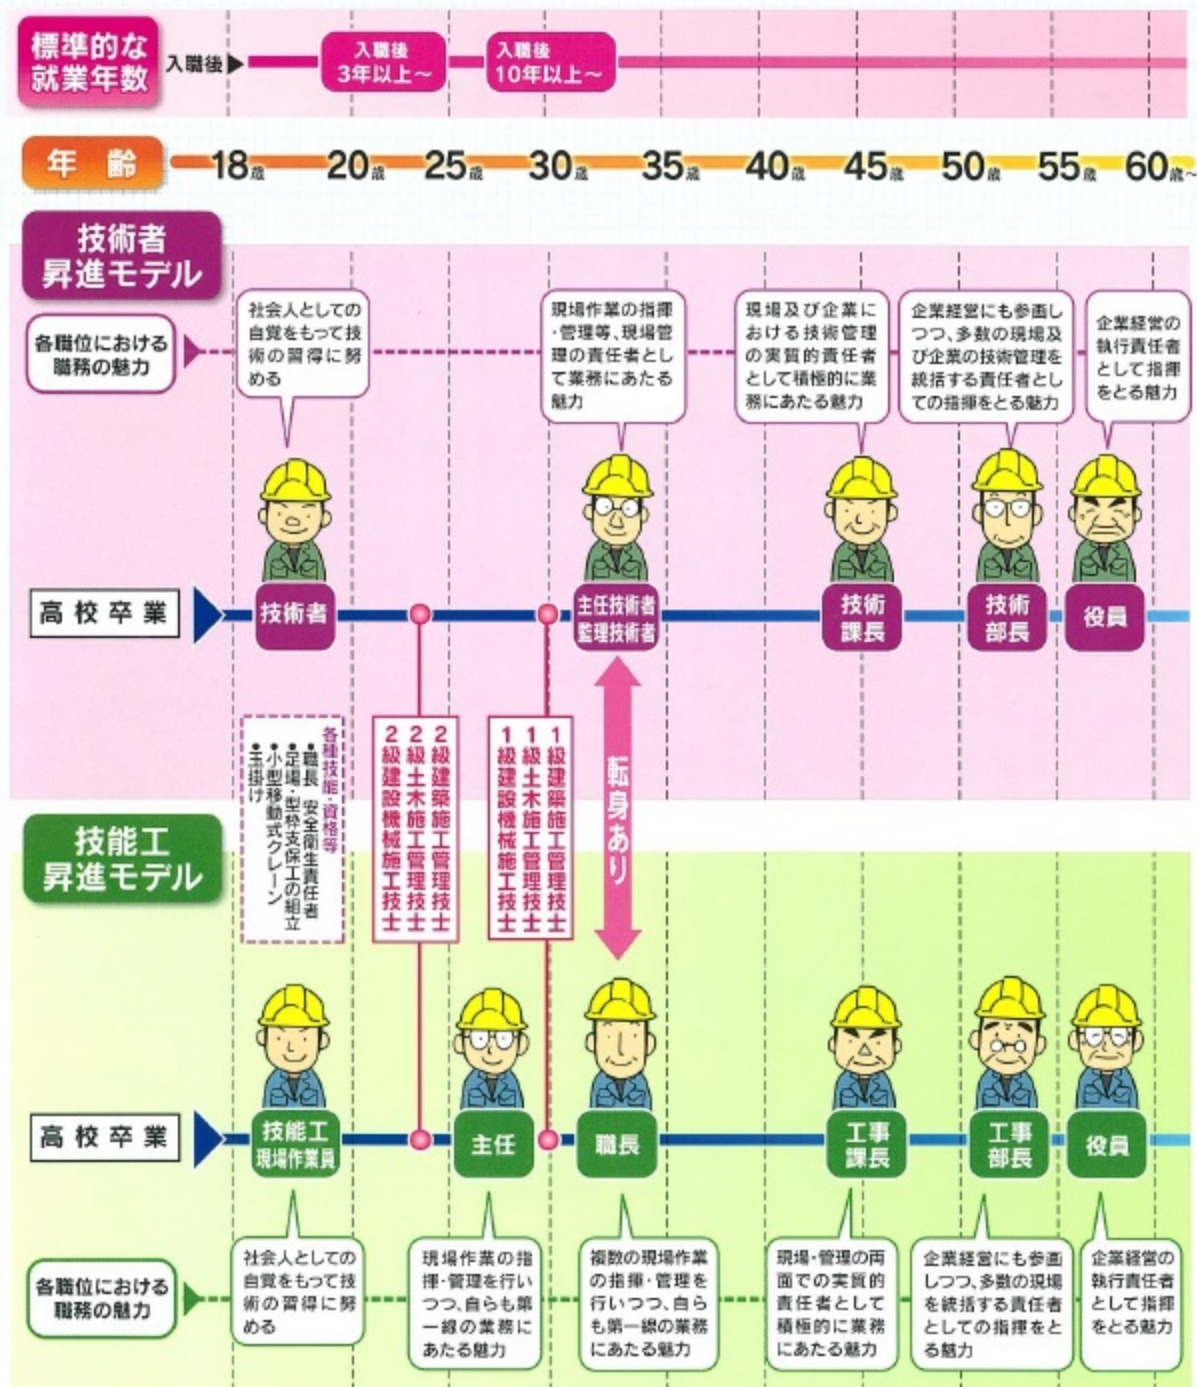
標準的な就業年数
入職後
入職後3年以上～
入職後10年以上～

年齢
18歳 20歳 25歳 30歳 35歳 40歳 45歳 50歳 55歳 60歳～

技術者昇進モデル

各職位における職務の魅力

社会人としての自覚をもって技術の習得に努める

現場作業の指揮・管理等、現場管理の責任者として業務にあたる魅力

現場及び企業における技術管理の実質的責任者として積極的に業務にあたる魅力

企業経営にも参画しつつ、多数の現場及び企業の技術管理を統括する責任者としての指揮をとる魅力

企業経営の執行責任者として指揮をとる魅力

高校卒業
技術者
主任技術者 監理技術者
技術課長
技術部長
役員

各種技能・資格等
●職長 安全衛生責任者
●足場・型枠支保工の組立
●小型移動式クレーン
●玉掛け

2級建築施工管理技士
2級土木施工管理技士
2級建設機械施工技士

1級建築施工管理技士
1級土木施工管理技士
1級建設機械施工技士

転身あり

技能工昇進モデル

高校卒業
技能工 現場作業員
主任
職長
工事課長
工事部長
役員

各職位における職務の魅力

社会人としての自覚をもって技術の習得に努める

現場作業の指揮・管理を行いつつ、自らも第一線の業務にあたる魅力

複数の現場作業の指揮・管理を行いつつ、自らも第一線の業務にあたる魅力

現場・管理の両面での実質的責任者として積極的に業務にあたる魅力

企業経営にも参画しつつ、多数の現場を統括する責任者としての指揮をとる魅力

企業経営の執行責任者として指揮をとる魅力